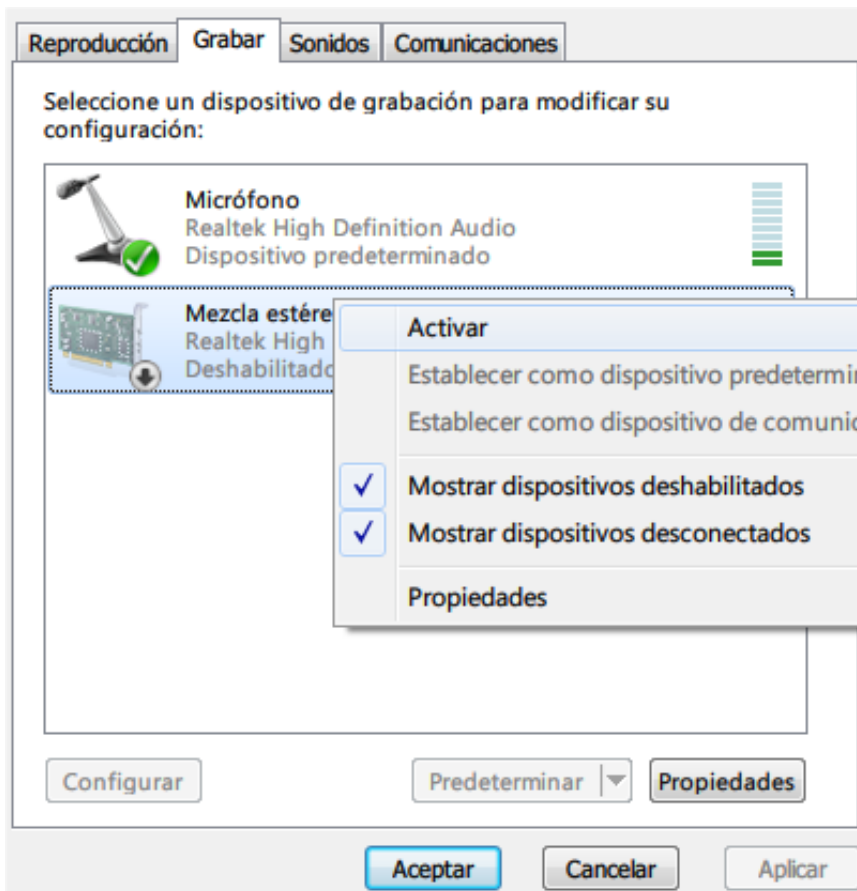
Reproducción Grabar Sonidos Comunicaciones

Seleccione un dispositivo de grabación para modificar su configuración:

Micrófono
Realtek High Definition Audio
Dispositivo predeterminado

Mezcla estére
Realtek High
Deshabilitado

Activar
Establecer como dispositivo predetermi
Establecer como dispositivo de comunic
✓ Mostrar dispositivos deshabilitados
✓ Mostrar dispositivos desconectados
Propiedades

Configurar
Predeterminar
Propiedades

Aceptar
Cancelar
Aplicar